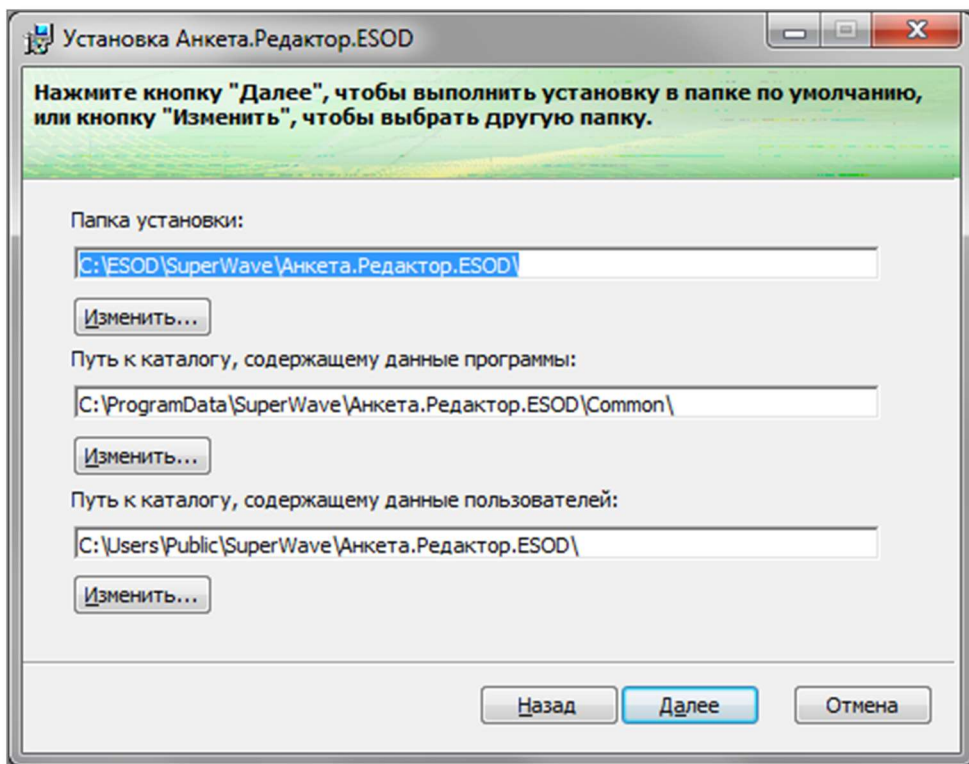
Установка Анкета.Редактор.ESOD

Нажмите кнопку "Далее", чтобы выполнить установку в папке по умолчанию, или кнопку "Изменить", чтобы выбрать другую папку.

Папка установки:

C:\ESOD\SuperWave\Анкета.Редактор.ESOD\

Изменить...

Путь к каталогу, содержащему данные программы:

C:\ProgramData\SuperWave\Анкета.Редактор.ESOD\Common\

Изменить...

Путь к каталогу, содержащему данные пользователей:

C:\Users\Public\SuperWave\Анкета.Редактор.ESOD\

Изменить...

Назад Далее Отмена